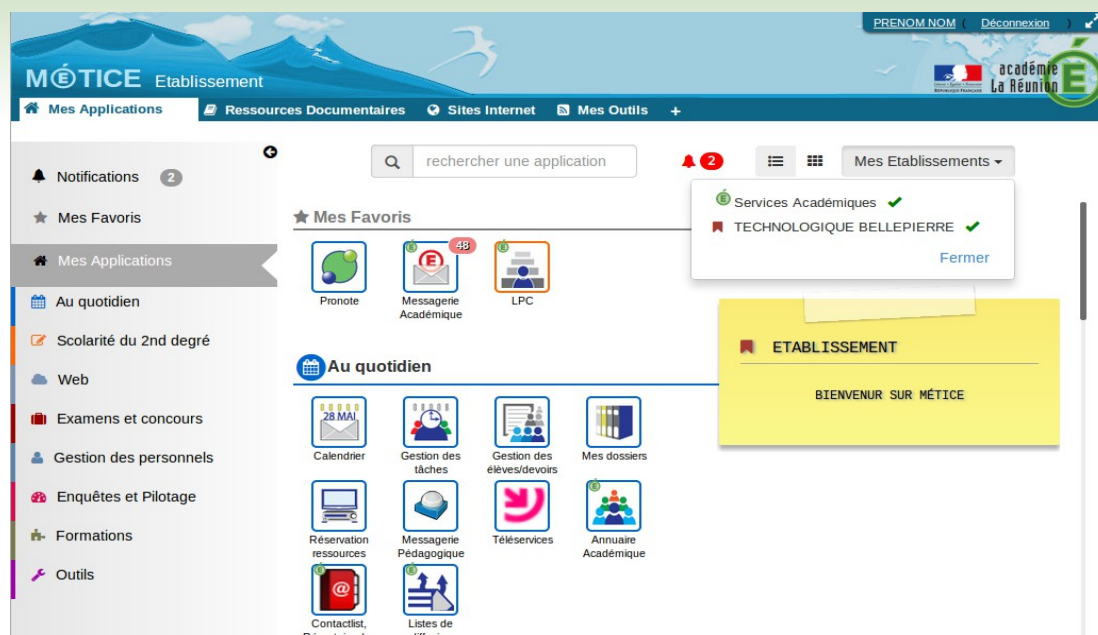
PRENOM NOM ( Déconnexion )

MÉTICE Etablissement

académie La Réunion

Mes Applications
Ressources Documentaires
Sites Internet
Mes Outils
+

Notifications 2
Mes Favoris
Mes Applications
Au quotidien
Scolarité du 2nd degré
Web
Examens et concours
Gestion des personnels
Enquêtes et Pilotage
Formations
Outils

rechercher une application

2

Mes Etablissements

Services Académiques
TECHNOLOGIQUE BELLEPIERRE
Fermer

Mes Favoris

Pronote
48
Messagerie Académique
LPC

ETABLISSEMENT

BIENVENUR SUR MÉTICE

Au quotidien

28 MAI
Calendrier
Gestion des tâches
Gestion des élèves/devoirs
Mes dossiers
Réservation ressources
Messagerie Pédagogique
Téléservices
Annuaire Académique
Contactlist, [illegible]
Listes de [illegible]